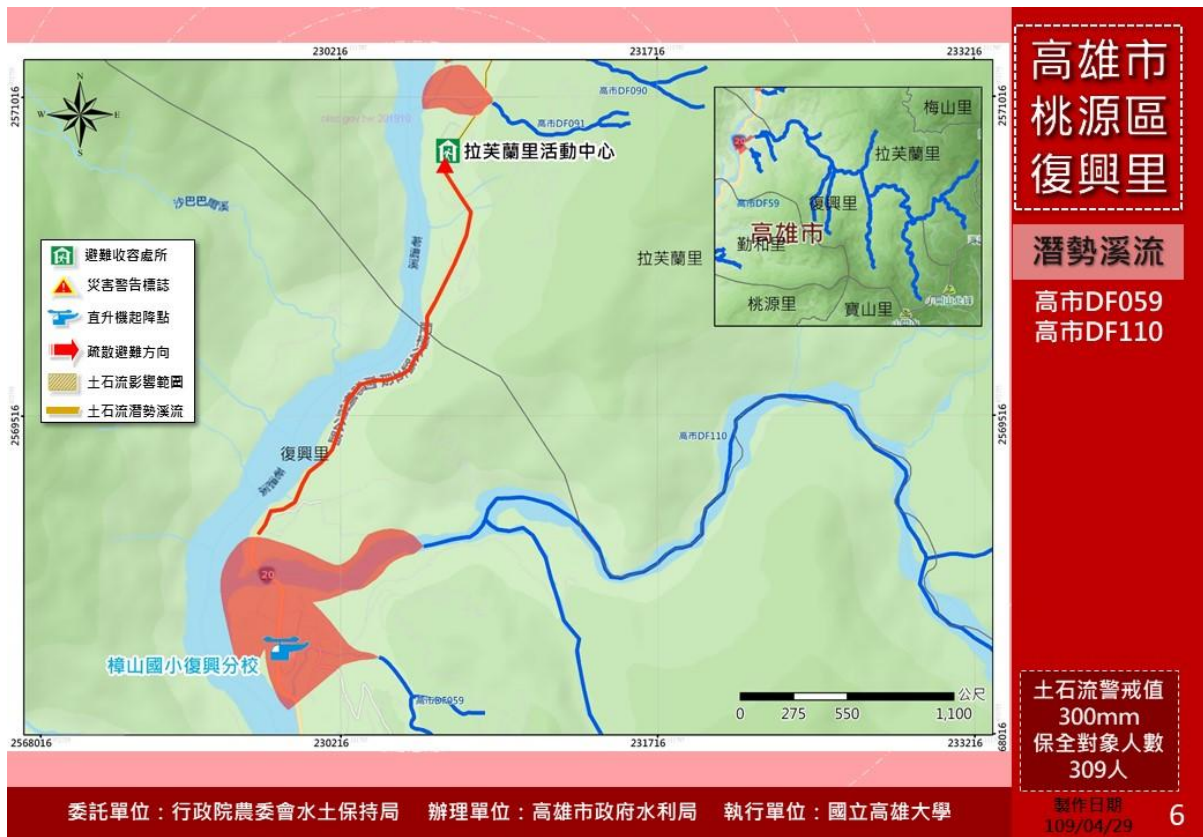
230216 231716 233216

2571016

2569516

2568016

N
W E
S

高市DF090
高市DF091
拉芙蘭里活動中心
沙巴巴爾溪
荖濃溪
拉芙蘭里
高市DF110
復興里
荖濃溪
20
樟山國小復興分校
高市DF059

避難收容處所
災害警告標誌
直升機起降點
疏散避難方向
土石流影響範圍
土石流潛勢溪流

梅山里
拉芙蘭里
高市DF59
復興里
高雄市
勤和里
桃源里
寶山里

公尺
0 275 550 1,100

高雄市
桃源區
復興里

潛勢溪流
高市DF059
高市DF110

土石流警戒值
300mm
保全對象人數
309人

委託單位：行政院農委會水土保持局 辦理單位：高雄市政府水利局 執行單位：國立高雄大學

製作日期
109/04/29

6